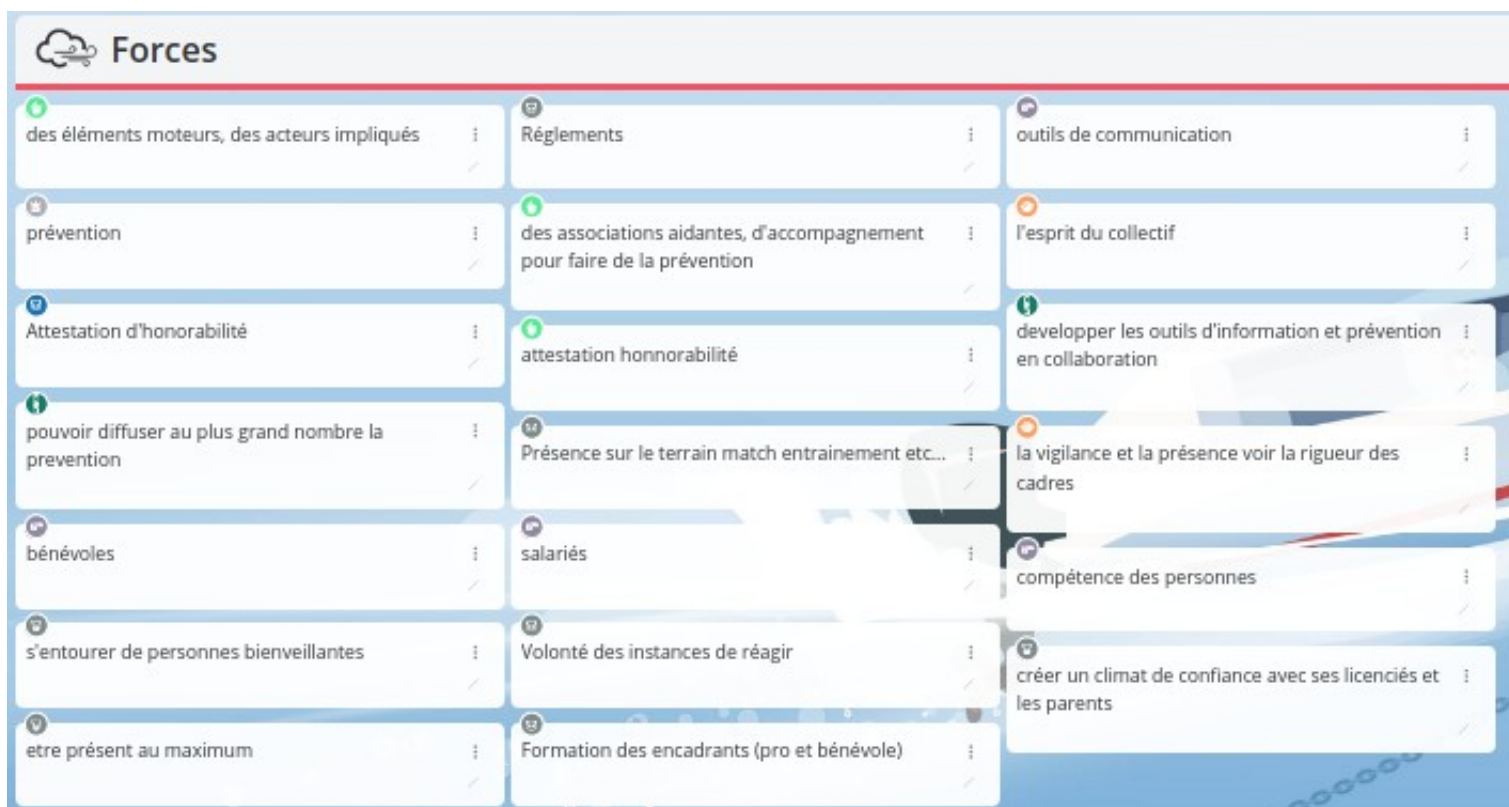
Forces

des éléments moteurs, des acteurs impliqués

prévention

Attestation d'honorabilité

pouvoir diffuser au plus grand nombre la prevention

bénévoles

s'entourer de personnes bienveillantes

etre présent au maximum

Réglements

des associations aidantes, d'accompagnement pour faire de la prévention

attestation honnorabilité

Présence sur le terrain match entrainement etc...

salariés

Volonté des instances de réagir

Formation des encadrants (pro et bénévole)

outils de communication

l'esprit du collectif

developper les outils d'information et prévention en collaboration

la vigilance et la présence voir la rigueur des cadres

compétence des personnes

créer un climat de confiance avec ses licenciés et les parents